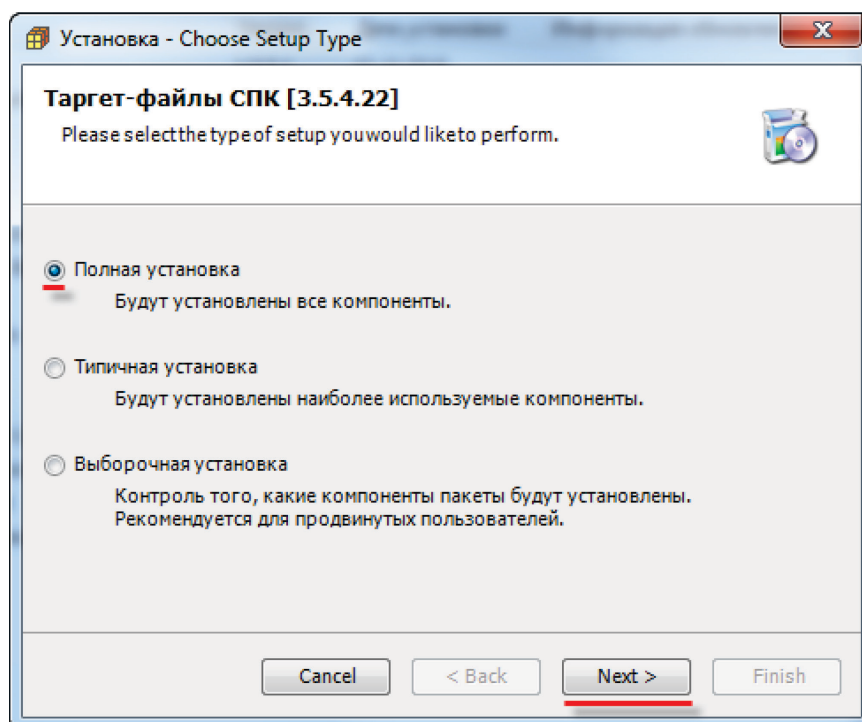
Установка - Choose Setup Type

Таргет-файлы СПК [3.5.4.22]

Please selectthe type of setup youwould liketo perform.

Полная установка

Будут установлены все компоненты.

Типичная установка

Будут установлены наиболее используемые компоненты.

Выборочная установка

Контроль того, какие компоненты пакеты будут установлены.
Рекомендуется для продвинутых пользователей.

Cancel

< Back

Next >

Finish